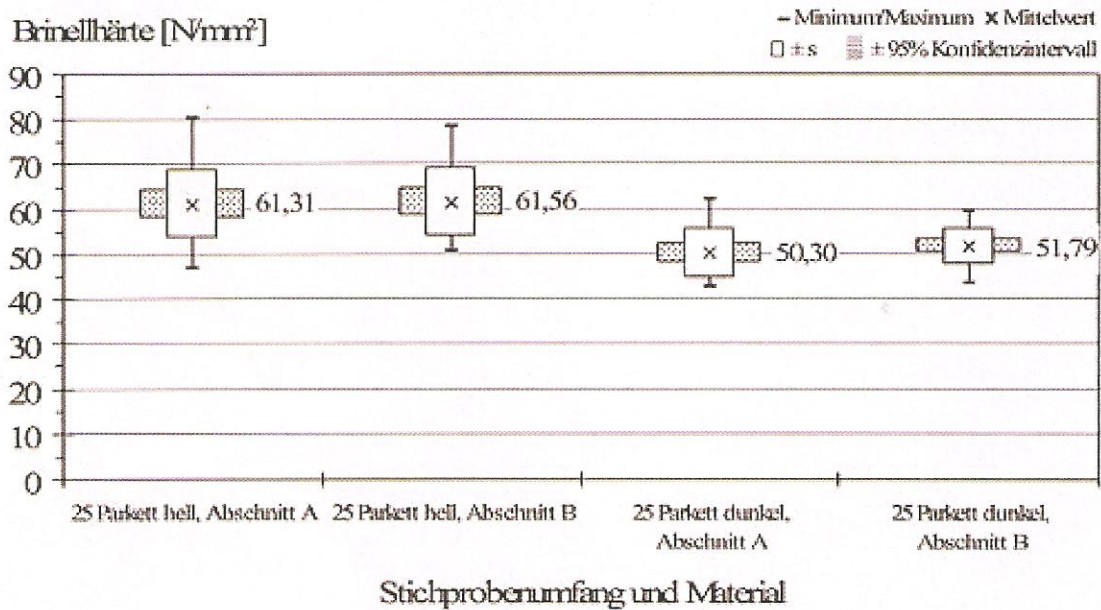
Brinellhärte [N/mm²]

– Minimum/Maximum × Mittelwert
□ ± s ▒ ± 95% Konfidenzintervall

90
80
70
60
50
40
30
20
10
0

× 61,31
× 61,56
× 50,30
× 51,79

25 Parkett hell, Abschnitt A
25 Parkett hell, Abschnitt B
25 Parkett dunkel, Abschnitt A
25 Parkett dunkel, Abschnitt B

Stichprobenumfang und Material